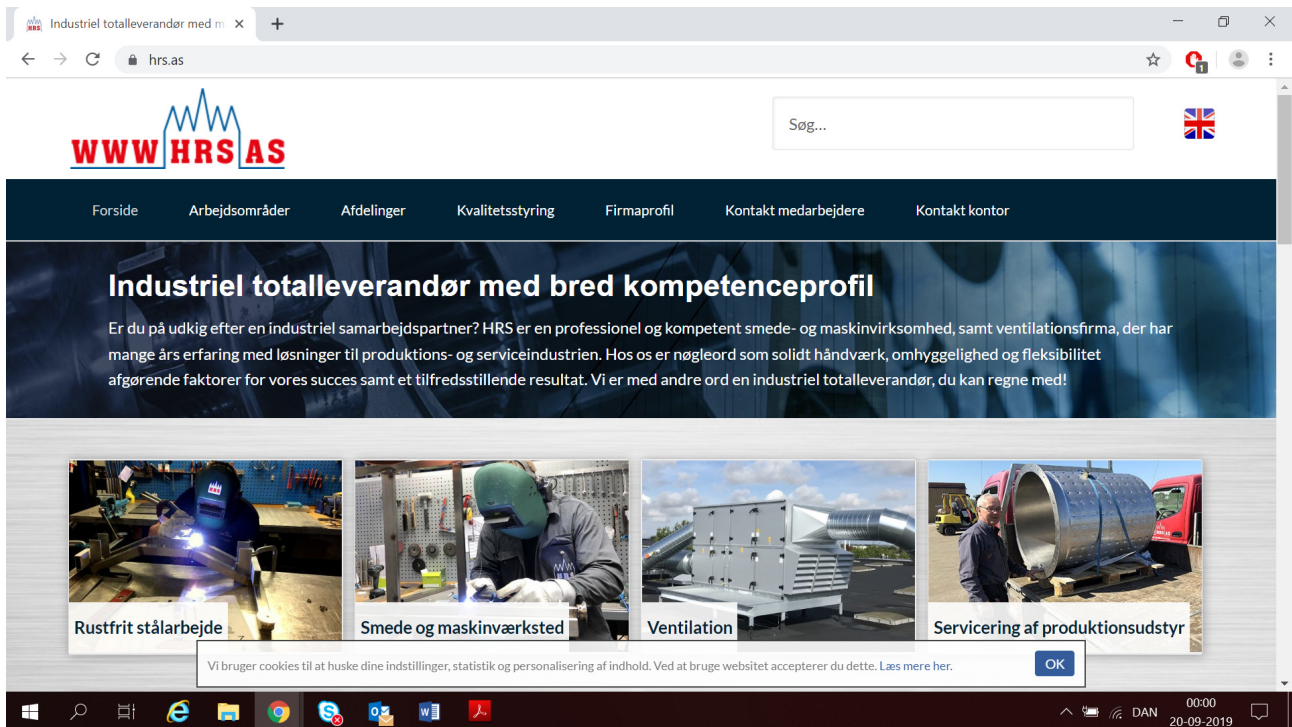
Industriel totalleverandør med m ×

hrs.as

WWW HRS AS

Søg...

Forside
Arbejdsområder
Afdelinger
Kvalitetsstyring
Firmaprofil
Kontakt medarbejdere
Kontakt kontor

Industriel totalleverandør med bred kompetenceprofil

Er du på udkig efter en industriel samarbejdspartner? HRS er en professionel og kompetent smede- og maskinvirksomhed, samt ventilationsfirma, der har mange års erfaring med løsninger til produktions- og serviceindustrien. Hos os er nøgleord som solidt håndværk, omhyggelighed og fleksibilitet afgørende faktorer for vores succes samt et tilfredsstillende resultat. Vi er med andre ord en industriel totalleverandør, du kan regne med!

Rustfrit stålarbejde

Smede og maskinværksted

Ventilation

Servicering af produktionsudstyr

Vi bruger cookies til at huske dine indstillinger, statistik og personalisering af indhold. Ved at bruge websitet accepterer du dette. Læs mere her.

OK

DAN
00:00
20-09-2019